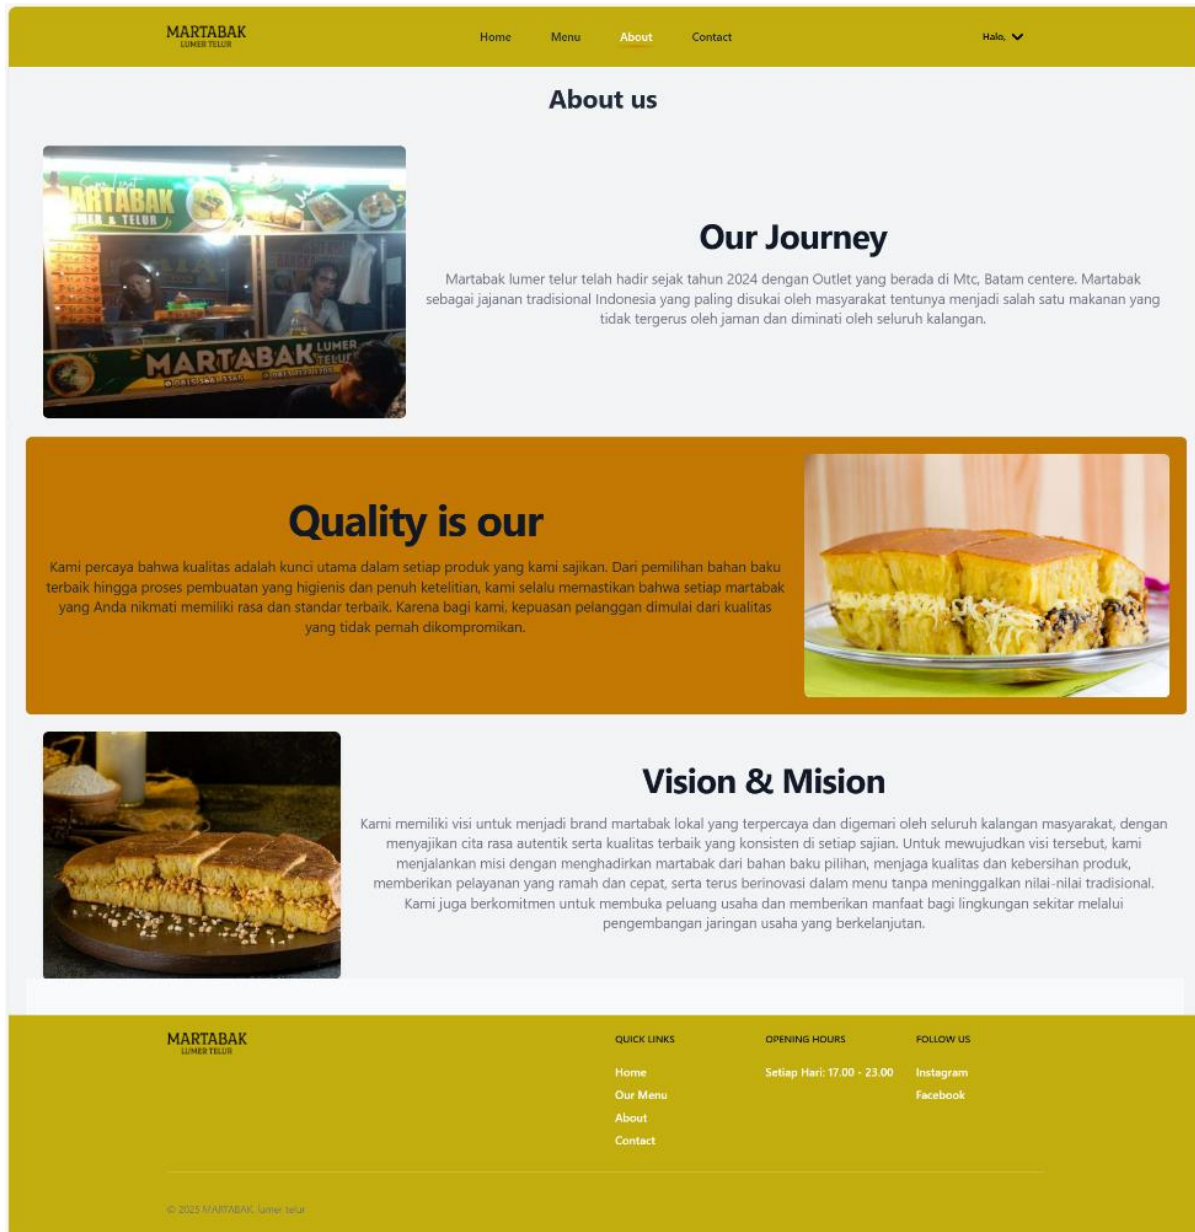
MARTABAK
LUMER TELUR

Home Menu About Contact

Halo,

About us

Our Journey

Martabak lumer telur telah hadir sejak tahun 2024 dengan Outlet yang berada di Mtc, Batam centere. Martabak sebagai jajanan tradisional Indonesia yang paling disukai oleh masyarakat tentunya menjadi salah satu makanan yang tidak tergerus oleh jaman dan diminati oleh seluruh kalangan.

Quality is our

Kami percaya bahwa kualitas adalah kunci utama dalam setiap produk yang kami sajikan. Dari pemilihan bahan baku terbaik hingga proses pembuatan yang higienis dan penuh ketelitian, kami selalu memastikan bahwa setiap martabak yang Anda nikmati memiliki rasa dan standar terbaik. Karena bagi kami, kepuasan pelanggan dimulai dari kualitas yang tidak pernah dikompromikan.

Vision & Mision

Kami memiliki visi untuk menjadi brand martabak lokal yang terpercaya dan digemari oleh seluruh kalangan masyarakat, dengan menyajikan cita rasa autentik serta kualitas terbaik yang konsisten di setiap sajian. Untuk mewujudkan visi tersebut, kami menjalankan misi dengan menghadirkan martabak dari bahan baku pilihan, menjaga kualitas dan kebersihan produk, memberikan pelayanan yang ramah dan cepat, serta terus berinovasi dalam menu tanpa meninggalkan nilai-nilai tradisional. Kami juga berkomitmen untuk membuka peluang usaha dan memberikan manfaat bagi lingkungan sekitar melalui pengembangan jaringan usaha yang berkelanjutan.

MARTABAK
LUMER TELUR

QUICK LINKS
Home
Our Menu
About
Contact

OPENING HOURS
Setiap Hari: 17.00 - 23.00

FOLLOW US
Instagram
Facebook

© 2025 MARTABAK lumer telur